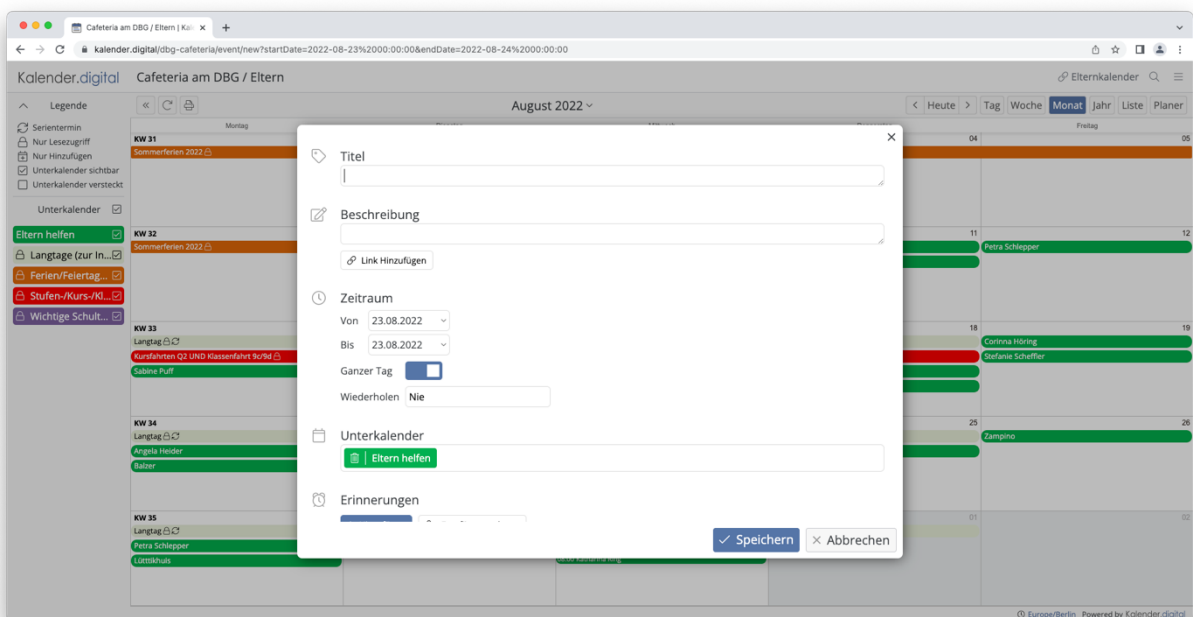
Cafeteria am DBG / Eltern | Kal ×

kalender.digital/dbg-cafeteria/event/new?startDate=2022-08-23%2000:00:00&endDate=2022-08-24%2000:00:00

Kalender.digital Cafeteria am DBG / Eltern

Elternkalender

Legende

Serientermin
Nur Lesezugriff
Nur Hinzufügen
Unterkalender sichtbar
Unterkalender versteckt

Unterkalender

Eltern helfen
Langtage (zur In...
Ferien/Feiertag...
Stufen-/Kurs-/Kl...
Wichtige Schult...

August 2022

Heute Tag Woche Monat Jahr Liste Planer

Montag | Freitag

KW 31
Sommerferien 2022
04 05

KW 32
Sommerferien 2022
11 12
Petra Schlepper

KW 33
Langtag
Kursfahrten Q2 UND Klassenfahrt 9c/9d
Sabine Puff
18 19
Corinna Höring
Stefanie Scheffler

KW 34
Langtag
Angela Heider
Balzer
25 26
Zampino

KW 35
Langtag
Petra Schlepper
Lüttikhuis
01 02

Titel

Beschreibung

Link Hinzufügen

Zeitraum

Von 23.08.2022

Bis 23.08.2022

Ganzer Tag

Wiederholen Nie

Unterkalender

Eltern helfen

Erinnerungen

Speichern Abbrechen

Europe/Berlin Powered by Kalender.digital